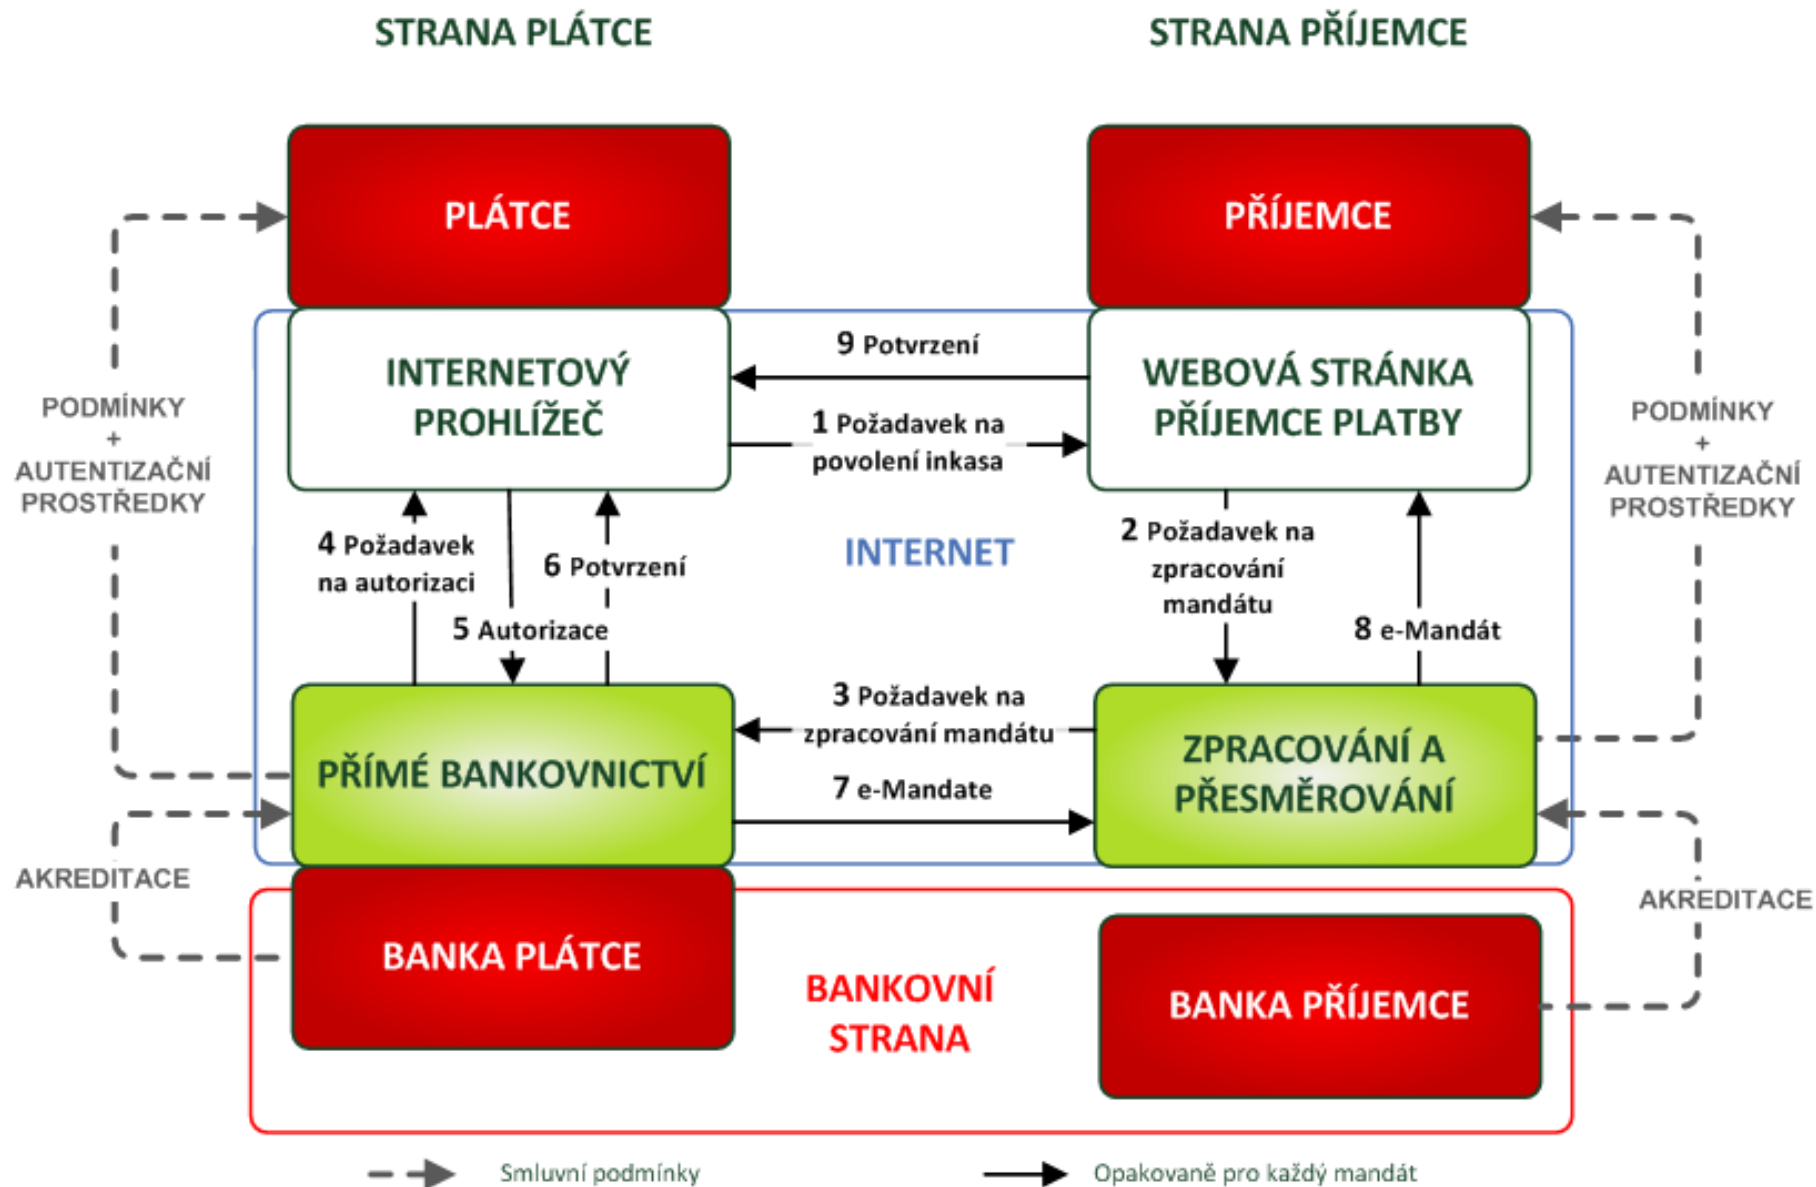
STRANA PLÁTCE

STRANA PŘÍJEMCE

PLÁTCE

PŘÍJEMCE

PODMÍNKY + AUTENTIZAČNÍ PROSTŘEDKY

INTERNETOVÝ PROHLÍŽEČ

9 Potvrzení

1 Požadavek na povolení inkasa

WEBOVÁ STRÁNKA PŘÍJEMCE PLATBY

PODMÍNKY + AUTENTIZAČNÍ PROSTŘEDKY

4 Požadavek na autorizaci

6 Potvrzení

5 Autorizace

INTERNET

2 Požadavek na zpracování mandátu

8 e-Mandát

PŘÍMÉ BANKOVNICTVÍ

3 Požadavek na zpracování mandátu

7 e-Mandate

ZPRACOVÁNÍ A PŘESMĚROVÁNÍ

AKREDITACE

BANKA PLÁTCE

BANKOVNÍ STRANA

BANKA PŘÍJEMCE

AKREDITACE

Smluvní podmínky

Opakovaně pro každý mandát